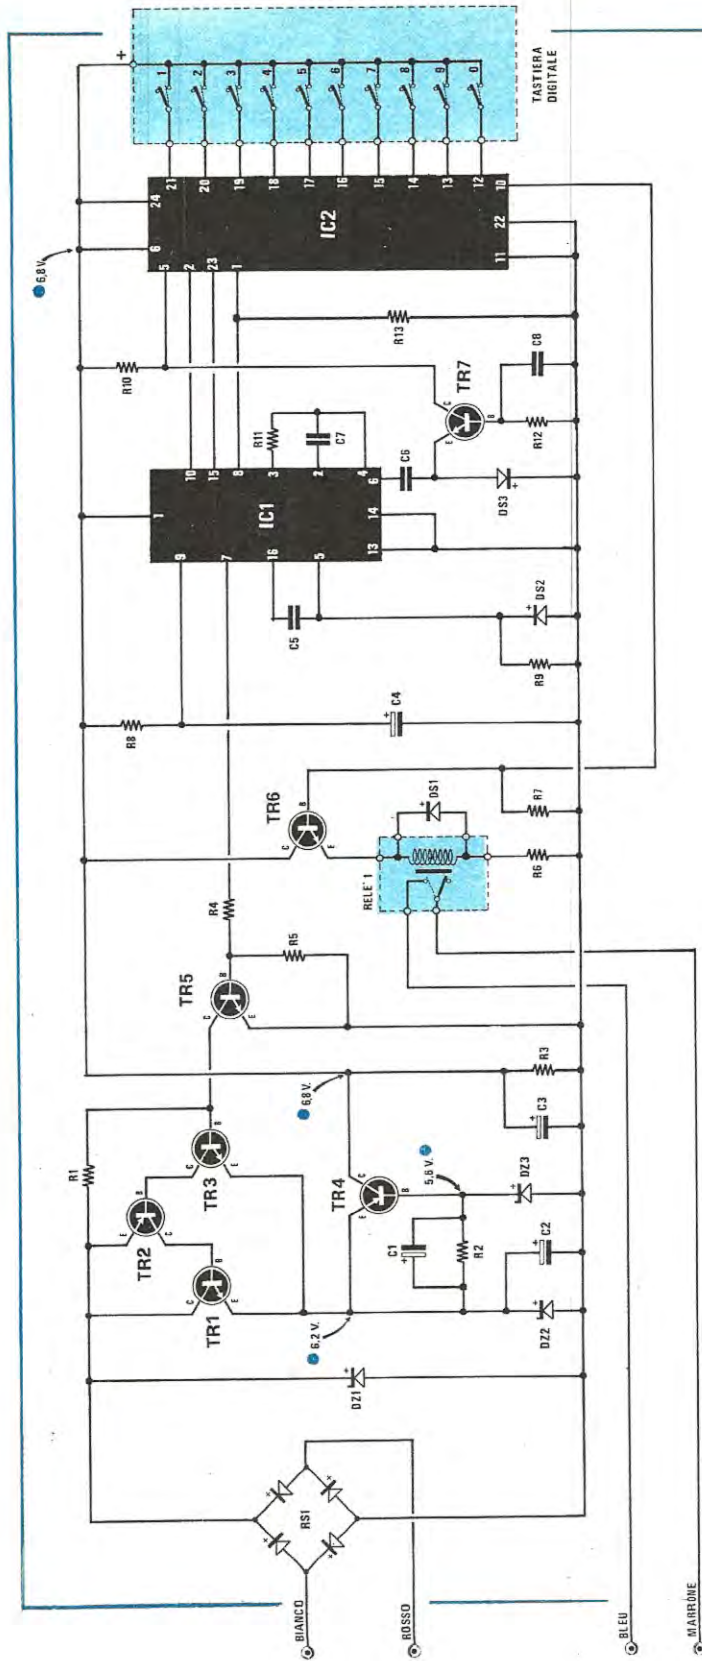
TASTIERA DIGITALE

1 2 3 4 5 6 7 8 9 0

21 20 19 18 17 16 15 14 13 12 10

24 IC2 22

6 5 2 23 1 11

6,8 V.

R13

R10

TR7

C8

R11 C7

10 15 8 3 2 4 6

C6

R12

1 IC1 14

13

9 7 16 5

DS3

C5

DS2

R9

R8

C4

TR6

DS1

R7

R4

RELE' 1

R6

TR5

R5

R3

6,8 V.

C3

R1

TR2

TR3

TR4

5,6 V.

DZ3

C1

R2

C2

TR1

6,2 V.

DZ2

DZ1

RS1

BIANCO

ROSSO

BLEU

MARRONE